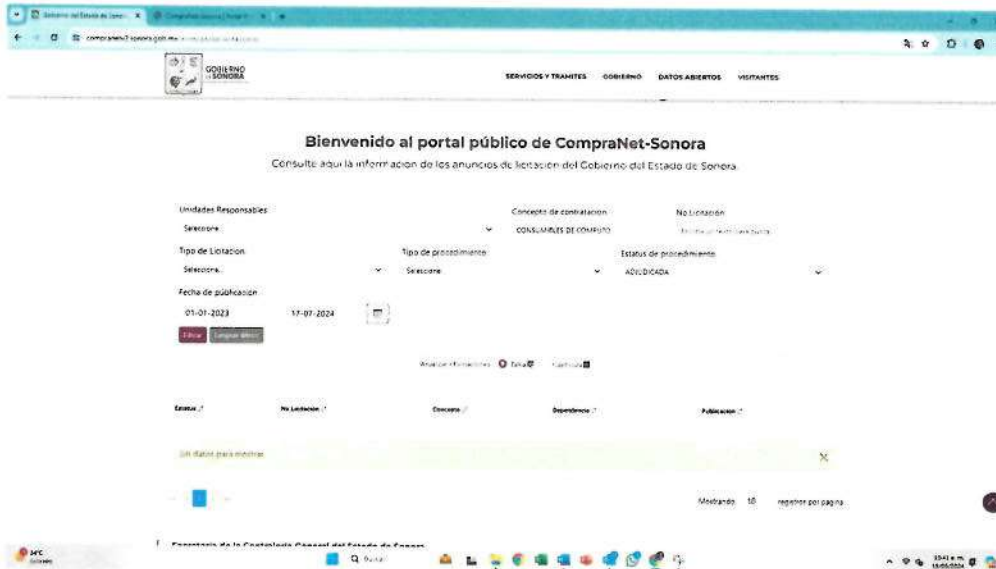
Gobierno del Estado de Sonora × CompraNet Sonora | Portal ×

compranet2.sonora.gob.mx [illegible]

GOBIERNO DE SONORA

SERVICIOS Y TRAMITES GOBIERNO DATOS ABIERTOS VISITANTES

Bienvenido al portal público de CompraNet-Sonora

Consulte aquí la información de los anuncios de licitación del Gobierno del Estado de Sonora.

Unidades Responsables
Seleccione

Concepto de contratación
CONSUMIBLES DE COMPUTO

No Licitación
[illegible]

Tipo de Licitación
Seleccione

Tipo de procedimiento
Seleccione

Estatus de procedimiento
ADJUDICADA

Fecha de publicación
01-01-2023 17-07-2024

Filtrar Limpiar filtros

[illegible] Tabla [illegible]

| Estatus | No Licitación | Concepto | Dependencia | Publicacion |
|---|---|---|---|---|
| Sin datos para mostrar | | | | |

1

Mostrando 10 registros por pagina

Secretaría de la Contraloría General del Estado de Sonora

34°C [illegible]

Buscar

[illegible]